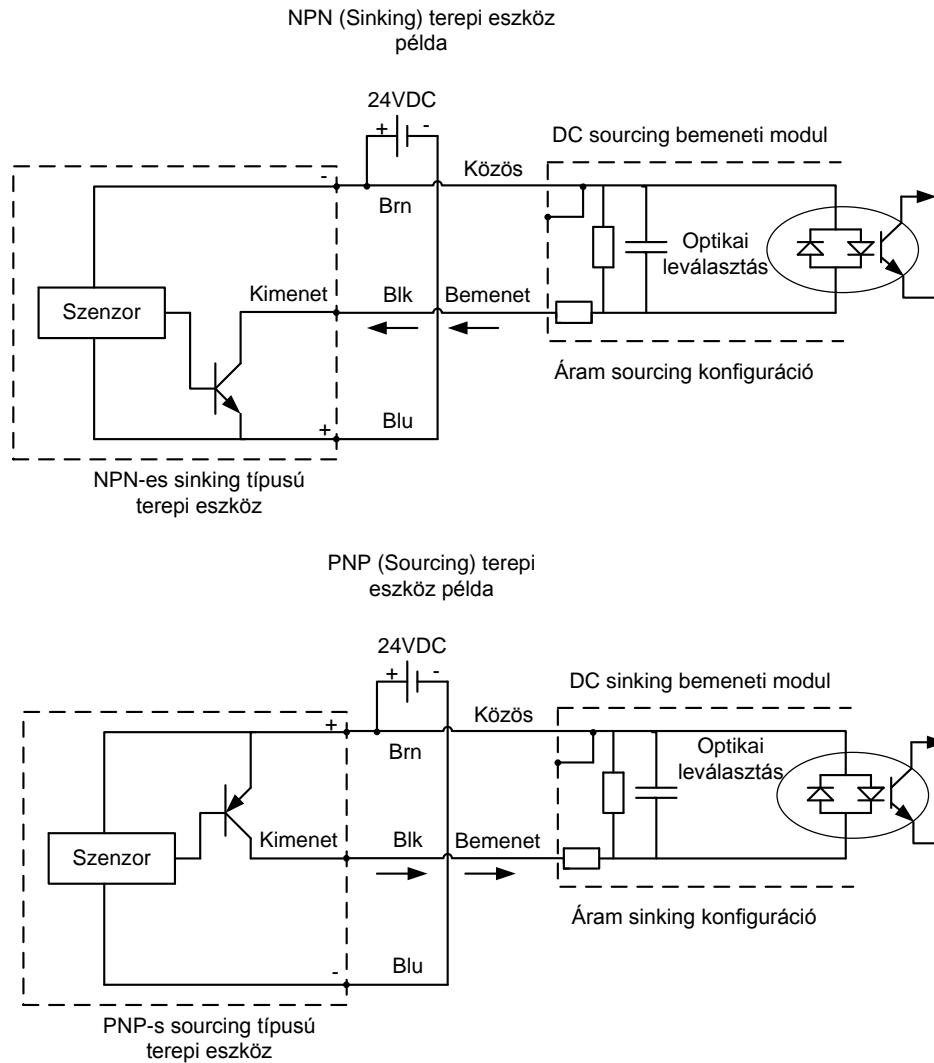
NPN (Sinking) terepi eszköz példa

24VDC
+ -

DC sourcing bemeneti modul

Közös

-

Brn

Optikai leválasztás

Szenzor

Kimenet

Blk

Bemenet

Áram sourcing konfiguráció

+

Blu

NPN-es sinking típusú terepi eszköz

PNP (Sourcing) terepi eszköz példa

24VDC
+ -

DC sinking bemeneti modul

Közös

+

Brn

Optikai leválasztás

Kimenet

Blk

Bemenet

Szenzor

Áram sinking konfiguráció

-

Blu

PNP-s sourcing típusú terepi eszköz